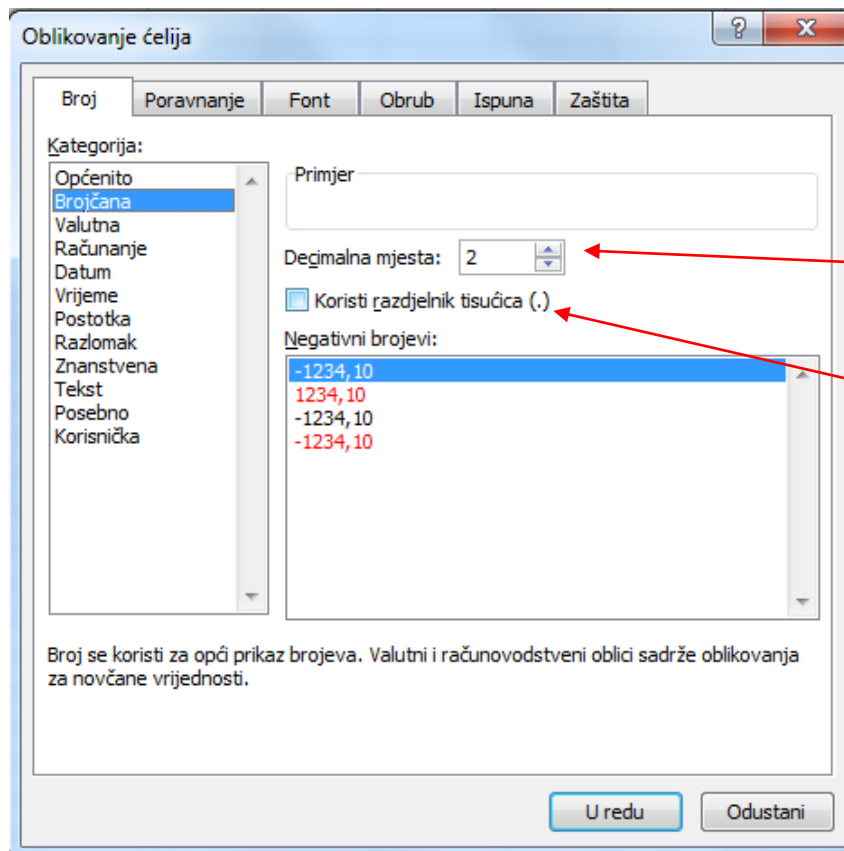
Oblikovanje ćelija

?

X

Broj

Poravnanje

Font

Obrub

Ispuna

Zaštita

Kategorija:

Općenito
Brojčana
Valutna
Računanje
Datum
Vrijeme
Postotka
Razlomak
Znanstvena
Tekst
Posebno
Korisnička

Primjer

Decimalna mjesta: 2

Koristi razdjelnik tisućica (.)

Negativni brojevi:

-1234,10
1234,10
-1234,10
-1234,10

Broj se koristi za opći prikaz brojeva. Valutni i računovodstveni oblici sadrže oblikovanja za novčane vrijednosti.

U redu

Odustani